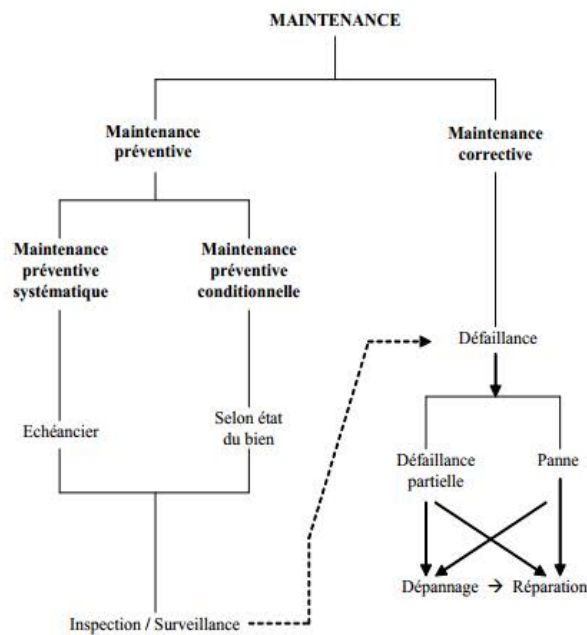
MAINTENANCE

Maintenance préventive

Maintenance corrective

Maintenance préventive systématique

Maintenance préventive conditionnelle

Défaillance

Echéancier

Selon état du bien

Défaillance partielle

Panne

Dépannage → Réparation

Inspection / Surveillance